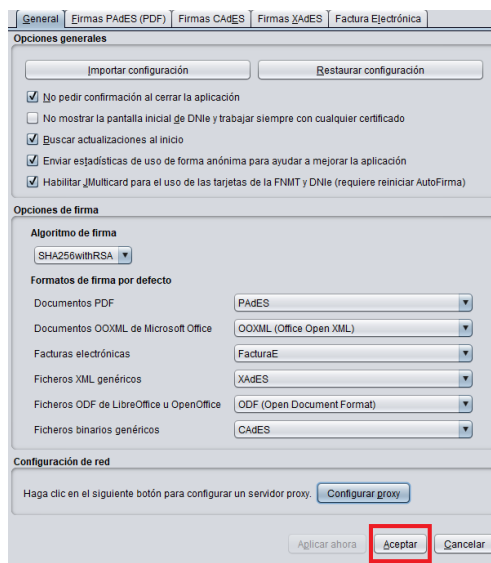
General | Firmas PAdES (PDF) | Firmas CAdES | Firmas XAdES | Factura Electrónica

Opciones generales

Importar configuración

Restaurar configuración

No pedir confirmación al cerrar la aplicación

No mostrar la pantalla inicial de DNIe y trabajar siempre con cualquier certificado

Buscar actualizaciones al inicio

Enviar estadísticas de uso de forma anónima para ayudar a mejorar la aplicación

Habilitar JMulticard para el uso de las tarjetas de la FNMT y DNIe (requiere reiniciar AutoFirma)

Opciones de firma

Algoritmo de firma

SHA256withRSA

Formatos de firma por defecto

| | |
|---|---|
| Documentos PDF | PAdES |
| Documentos OOXML de Microsoft Office | OOXML (Office Open XML) |
| Facturas electrónicas | FacturaE |
| Ficheros XML genéricos | XAdES |
| Ficheros ODF de LibreOffice u OpenOffice | ODF (Open Document Format) |
| Ficheros binarios genéricos | CAdES |

Configuración de red

Haga clic en el siguiente botón para configurar un servidor proxy.

Configurar proxy

Aplicar ahora

Aceptar

Cancelar